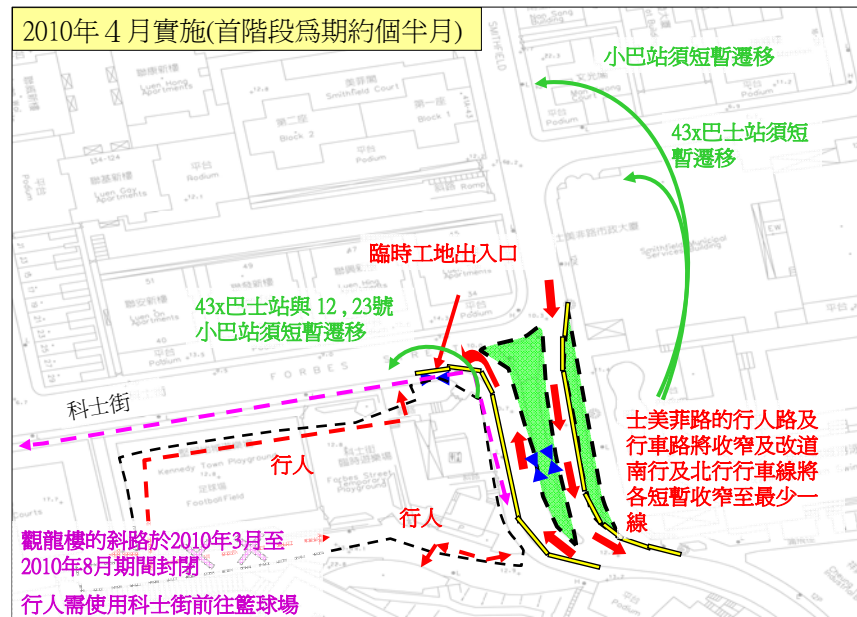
2010年４月實施(首階段爲期約個半月)

小巴站須短暫遷移

43x巴士站須短暫遷移

臨時工地出入口

43x巴士站與 12，23號小巴站須短暫遷移

科士街

行人

行人

士美菲路的行人路及行車路將收窄及改道南行及北行行車線將各短暫收窄至最少一線

觀龍樓的斜路於2010年3月至2010年8月期間封閉

行人需使用科士街前往籃球場

FORBES

SMITHFIELD

Smithfield Court

Block 2

Block 1

Podium

Kennedy Town Playground

Forbes Street Playground

Football Field

Courts